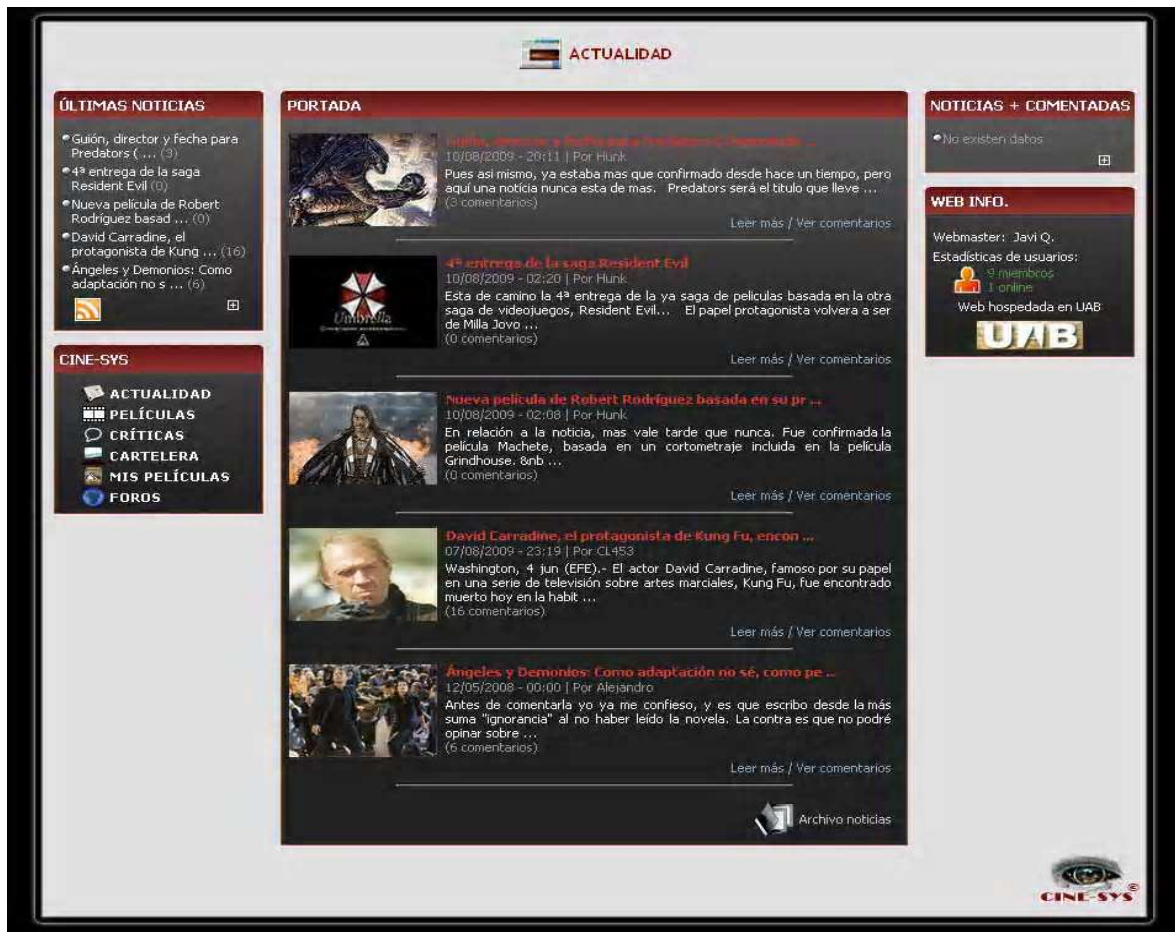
ACTUALIDAD

ÚLTIMAS NOTICIAS

Guión, director y fecha para Predators ( ... (3)
4ª entrega de la saga Resident Evil (0)
Nueva película de Robert Rodríguez basad ... (0)
David Carradine, el protagonista de Kung ... (16)
Ángeles y Demonios: Como adaptación no s ... (6)

CINE-SYS

ACTUALIDAD
PELÍCULAS
CRÍTICAS
CARTELERA
MIS PELÍCULAS
FOROS

PORTADA

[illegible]
10/08/2009 - 20:11 | Por Hunk
Pues asi mismo, ya estaba mas que confirmado desde hace un tiempo, pero aquí una notícia nunca esta de mas. Predators será el titulo que lleve ...
(3 comentarios)
Leer más / Ver comentarios

4ª entrega de la saga Resident Evil
10/08/2009 - 02:20 | Por Hunk
Esta de camino la 4ª entrega de la ya saga de peliculas basada en la otra saga de videojuegos, Resident Evil... El papel protagonista volvera a ser de Milla Jovo ...
(0 comentarios)
Leer más / Ver comentarios

Nueva película de Robert Rodríguez basada en su pr ...
10/08/2009 - 02:08 | Por Hunk
En relación a la noticia, mas vale tarde que nunca. Fue confirmada la película Machete, basada en un cortometraje incluida en la película Grindhouse. 8nb ...
(0 comentarios)
Leer más / Ver comentarios

David Carradine, el protagonista de Kung Fu, encon ...
07/08/2009 - 23:19 | Por CL453
Washington, 4 jun (EFE).- El actor David Carradine, famoso por su papel en una serie de televisión sobre artes marciales, Kung Fu, fue encontrado muerto hoy en la habit ...
(16 comentarios)
Leer más / Ver comentarios

Ángeles y Demonios: Como adaptación no sé, como pe ...
12/05/2008 - 00:00 | Por Alejandro
Antes de comentarla yo ya me confieso, y es que escribo desde la más suma "ignorancia" al no haber leído la novela. La contra es que no podré opinar sobre ...
(6 comentarios)
Leer más / Ver comentarios

Archivo noticias

NOTICIAS + COMENTADAS

No existen datos

WEB INFO.

Webmaster: Javi Q.
Estadísticas de usuarios:
9 miembros
1 online
Web hospedada en UAB
UAB

CINE-SYS